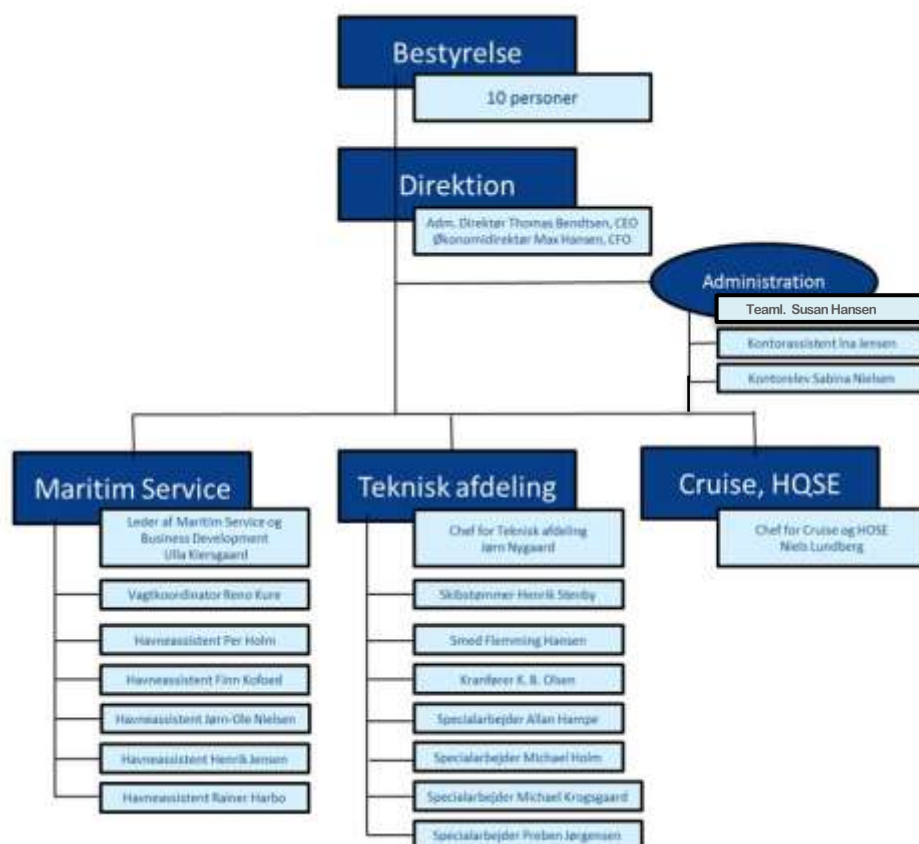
Bestyrelse

10 personer

Direktion

Adm. Direktør Thomas Bendtsen, CEO
Økonomidirektør Max Hansen, CFO

Administration

Teaml. Susan Hansen

Kontorassistent Ina Jensen

Kontorelev Sabina Nielsen

Maritim Service

Leder af Maritim Service og Business Development Ulla Kiersgaard

Vagtkoordinator Reno Kure

Havneassistent Per Holm

Havneassistent Finn Kofoed

Havneassistent Jørn-Ole Nielsen

Havneassistent Henrik Jensen

Havneassistent Rainer Harbo

Teknisk afdeling

Chef for Teknisk afdeling Jørn Nygaard

Skibstømmer Henrik Stenby

Smed Flemming Hansen

Kranfører K. B. Olsen

Specialarbejder Allan Hampe

Specialarbejder Michael Holm

Specialarbejder Michael Krogsgaard

Specialarbejder Preben Jørgensen

Cruise, HQSE

Chef for Cruise og HQSE Niels Lundberg